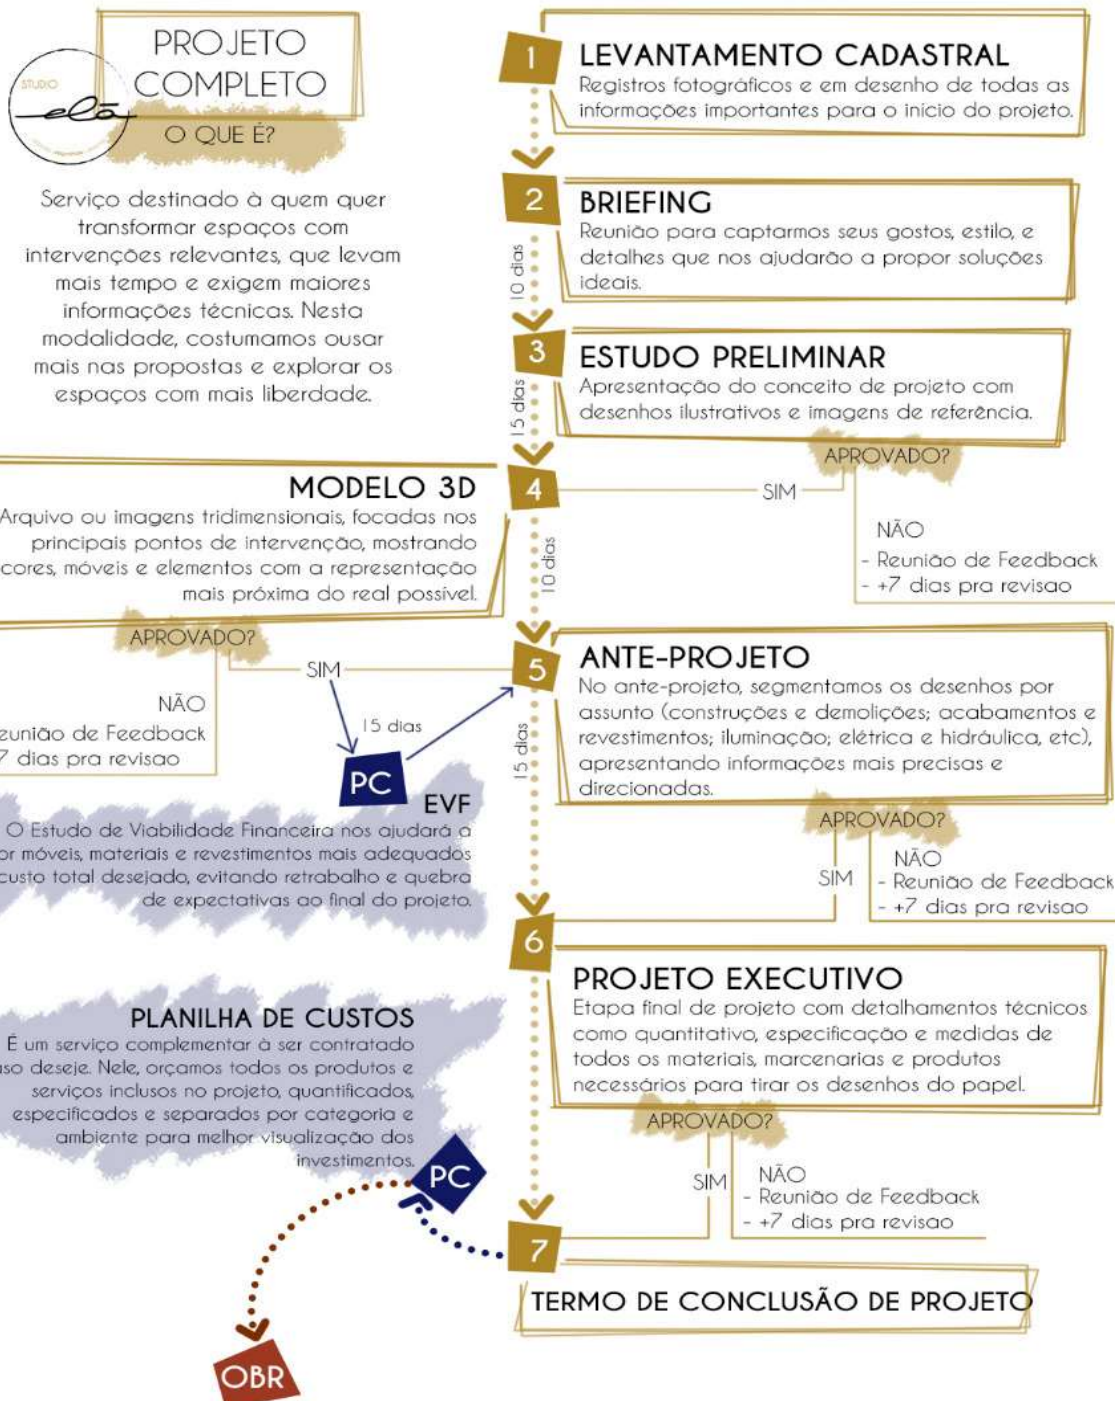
STUDIO elã

PROJETO COMPLETO

O QUE É?

Serviço destinado à quem quer transformar espaços com intervenções relevantes, que levam mais tempo e exigem maiores informações técnicas. Nesta modalidade, costumamos ousar mais nas propostas e explorar os espaços com mais liberdade.

1 LEVANTAMENTO CADASTRAL
Registros fotográficos e em desenho de todas as informações importantes para o início do projeto.

2 BRIEFING
Reunião para captarmos seus gostos, estilo, e detalhes que nos ajudarão a propor soluções ideais.

10 dias

3 ESTUDO PRELIMINAR
Apresentação do conceito de projeto com desenhos ilustrativos e imagens de referência.

15 dias

APROVADO?
SIM
NÃO
- Reunião de Feedback
- +7 dias pra revisao

4
MODELO 3D
Arquivo ou imagens tridimensionais, focadas nos principais pontos de intervenção, mostrando cores, móveis e elementos com a representação mais próxima do real possível.

10 dias

APROVADO?
SIM
NÃO
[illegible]eunião de Feedback
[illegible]7 dias pra revisao

15 dias
PC
EVF
O Estudo de Viabilidade Financeira nos ajudará a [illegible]or móveis, materiais e revestimentos mais adequados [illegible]custo total desejado, evitando retrabalho e quebra de expectativas ao final do projeto.

5 ANTE-PROJETO
No ante-projeto, segmentamos os desenhos por assunto (construções e demolições; acabamentos e revestimentos; iluminação; elétrica e hidráulica, etc), apresentando informações mais precisas e direcionadas.

15 dias

APROVADO?
SIM
NÃO
- Reunião de Feedback
- +7 dias pra revisao

6
PROJETO EXECUTIVO
Etapa final de projeto com detalhamentos técnicos como quantitativo, especificação e medidas de todos os materiais, marcenarias e produtos necessários para tirar os desenhos do papel.

APROVADO?
SIM
NÃO
- Reunião de Feedback
- +7 dias pra revisao

PLANILHA DE CUSTOS
É um serviço complementar à ser contratado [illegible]so deseje. Nele, orçamos todos os produtos e serviços inclusos no projeto, quantificados, especificados e separados por categoria e ambiente para melhor visualização dos investimentos.

PC

7
TERMO DE CONCLUSÃO DE PROJETO

OBR